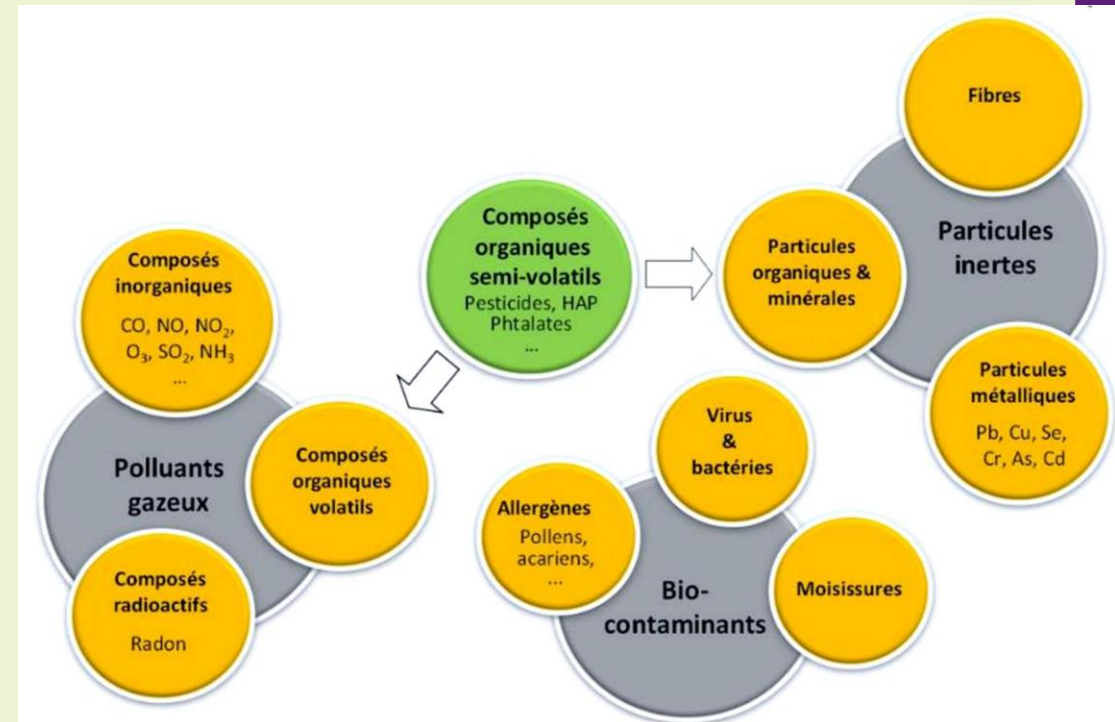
Composés organiques semi-volatils
Pesticides, HAP
Phtalates
...

Fibres

Particules organiques & minérales

Particules inertes

Particules métalliques
Pb, Cu, Se, Cr, As, Cd

Composés inorganiques
CO, NO, $NO_2$, $O_3$, $SO_2$, $NH_3$
...

Polluants gazeux

Composés organiques volatils

Composés radioactifs
Radon

Virus & bactéries

Allergènes
Pollens, acariens, ...

Bio-contaminants

Moisissures